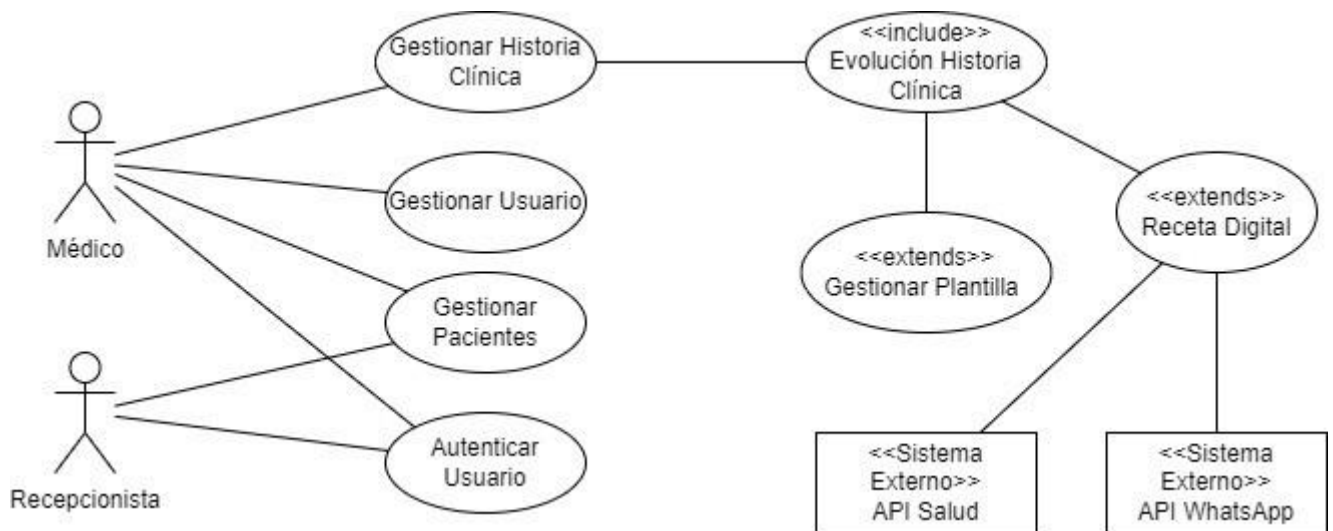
Gestionar Historia Clínica

<<include>>
Evolución Historia Clínica

Médico

Gestionar Usuario

<<extends>>
Receta Digital

<<extends>>
Gestionar Plantilla

Gestionar Pacientes

Recepcionista

Autenticar Usuario

<<Sistema Externo>>
API Salud

<<Sistema Externo>>
API WhatsApp